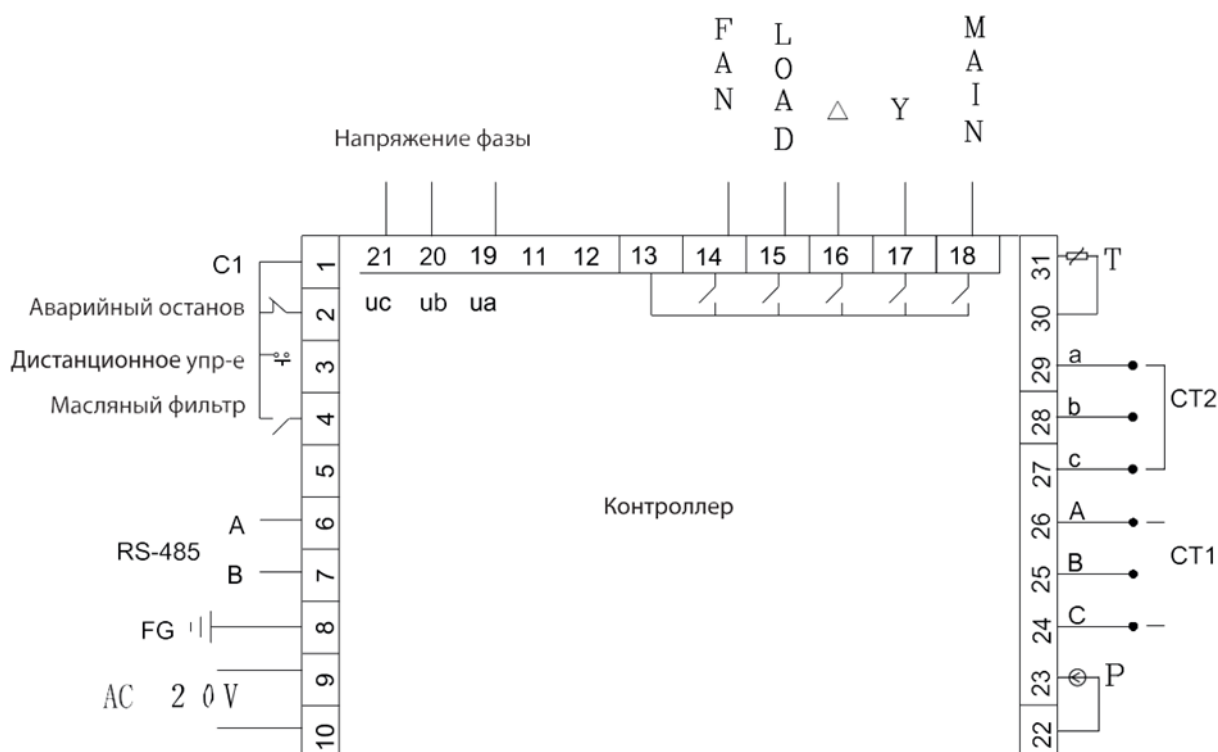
FAN

LOAD

△

Y

MAIN

Напряжение фазы

21 20 19 11 12 13 14 15 16 17 18

uc ub ua

C1

Аварийный останов

Дистанционное упр-е

Масляный фильтр

1
2
3
4
5
6
7
8
9
10

A

RS-485

B

FG

AC 2 0 V

Контроллер

31 T
30
29 a
28 b
27 c
CT2
26 A
25 B
24 C
CT1
23 P
22